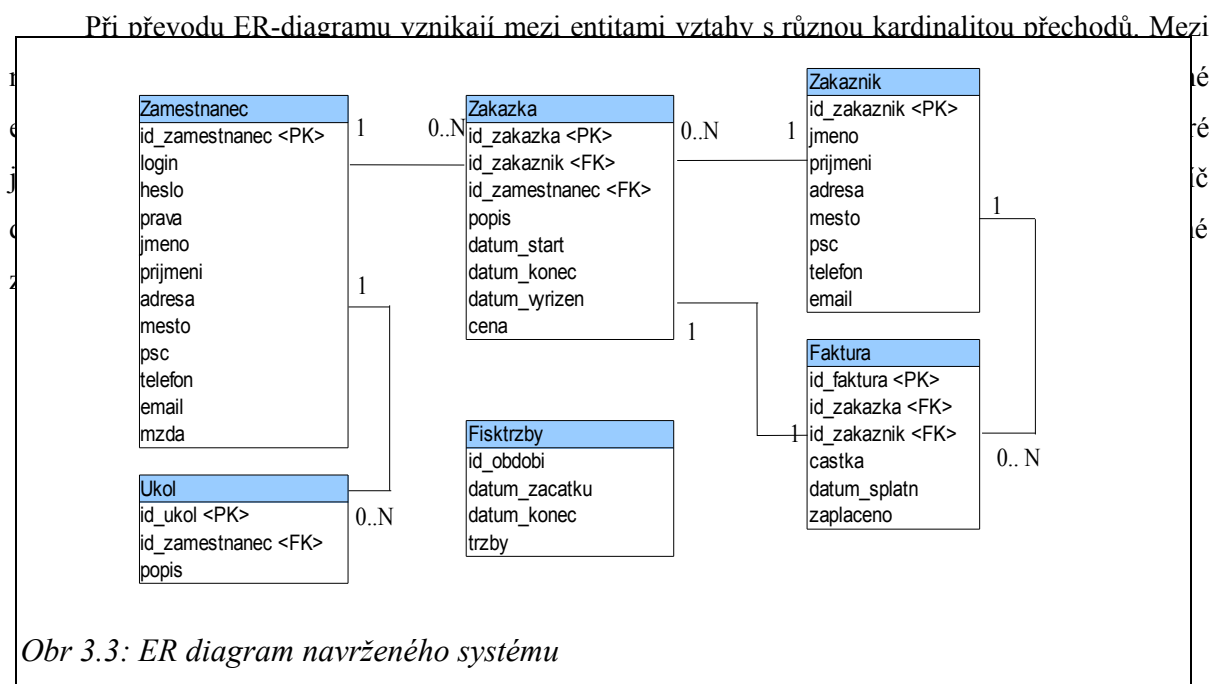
Při převodu ER-diagramu vznikají mezi entitami vztahy s různou kardinalitou přechodů. Mezi

Zamestnanec
id_zamestnanec <PK>
login
heslo
prava
jmeno
prijmeni
adresa
mesto
psc
telefon
email
mzda

1

0..N

Zakazka
id_zakazka <PK>
id_zakaznik <FK>
id_zamestnanec <FK>
popis
datum_start
datum_konec
datum_vyrizen
cena

0..N

1

Zakaznik
id_zakaznik <PK>
jmeno
prijmeni
adresa
mesto
psc
telefon
email

1

1

1

Faktura
id_faktura <PK>
id_zakazka <FK>
id_zakaznik <FK>
castka
datum_splatn
zaplaceno

1

0.. N

Fisktrzby
id_obdobi
datum_zacatku
datum_konec
trzby

Ukol
id_ukol <PK>
id_zamestnanec <FK>
popis

0..N

Obr 3.3: ER diagram navrženého systému